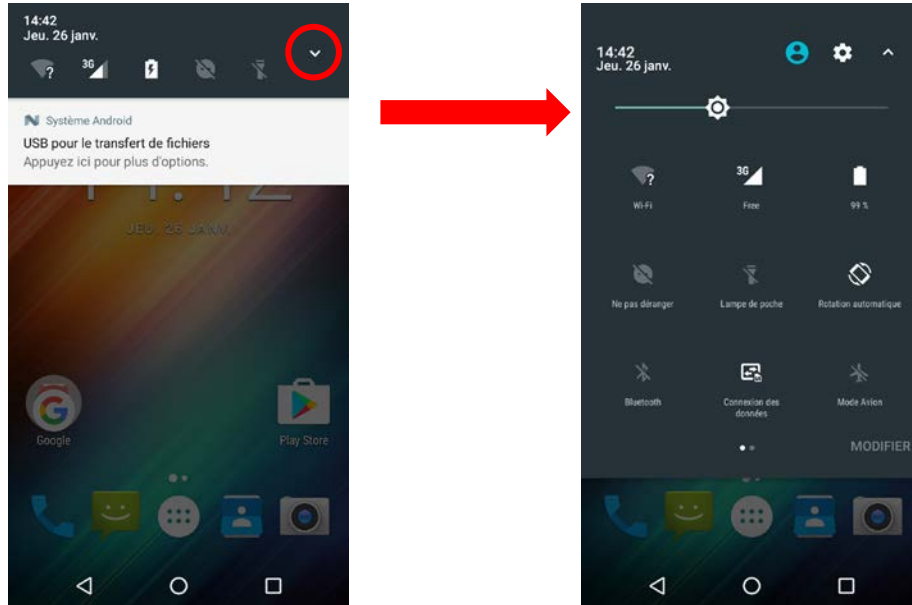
14:42
Jeu. 26 janv.

3G

Système Android
USB pour le transfert de fichiers
Appuyez ici pour plus d'options.

14:42
JEU. 26 JANV.

Google

Play Store

14:42
Jeu. 26 janv.

3G

Wi-Fi

Free

99 %

Ne pas déranger

Lampe de poche

Rotation automatique

Bluetooth

Connexion des données

Mode Avion

MODIFIER